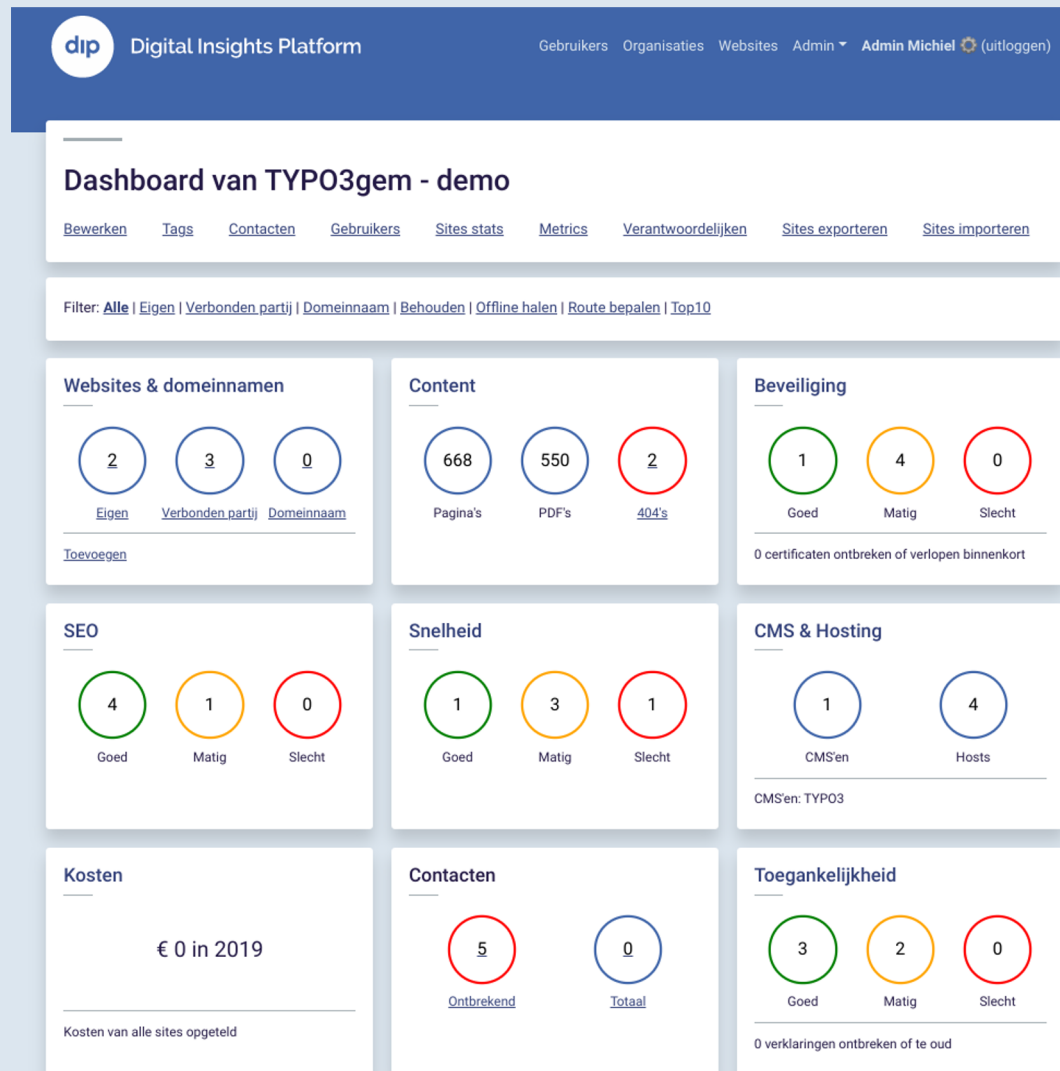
dip Digital Insights Platform

Gebruikers Organisaties Websites Admin Admin Michiel (uitloggen)

Dashboard van TYPO3gem - demo

Bewerken Tags Contacten Gebruikers Sites stats Metrics Verantwoordelijken Sites exporteren Sites importeren

Filter: Alle | Eigen | Verbonden partij | Domeinnaam | Behouden | Offline halen | Route bepalen | Top10

Websites & domeinnamen

2 Eigen
3 Verbonden partij
0 Domeinnaam

Toevoegen

Content

668 Pagina's
550 PDF's
2 404's

Beveiliging

1 Goed
4 Matig
0 Slecht

0 certificaten ontbreken of verlopen binnenkort

SEO

4 Goed
1 Matig
0 Slecht

Snelheid

1 Goed
3 Matig
1 Slecht

CMS & Hosting

1 CMS'en
4 Hosts

CMS'en: TYPO3

Kosten

€ 0 in 2019

Kosten van alle sites opgeteld

Contacten

5 Ontbrekend
0 Totaal

Toegankelijkheid

3 Goed
2 Matig
0 Slecht

0 verklaringen ontbreken of te oud